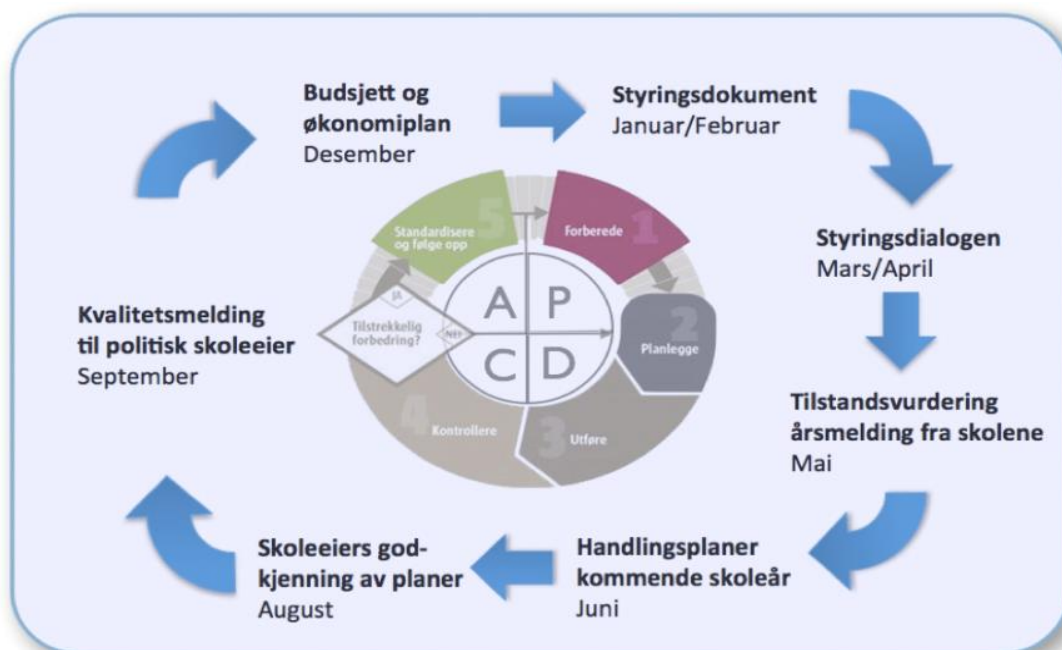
Budsjett og økonomiplan
Desember

Styringsdokument
Januar/Februar

Styringsdialogen
Mars/April

Tilstandsvurdering årsmelding fra skolene
Mai

Handlingsplaner kommende skoleår
Juni

Skoleeiers godkjenning av planer
August

Kvalitetsmelding til politisk skoleeier
September

Forberede 1
Planlegge 2
Utføre 3
Kontrollere 4
Standardisere og følge opp 5

Tilstrekkelig forbedring?
JA
NEI

A P
C D